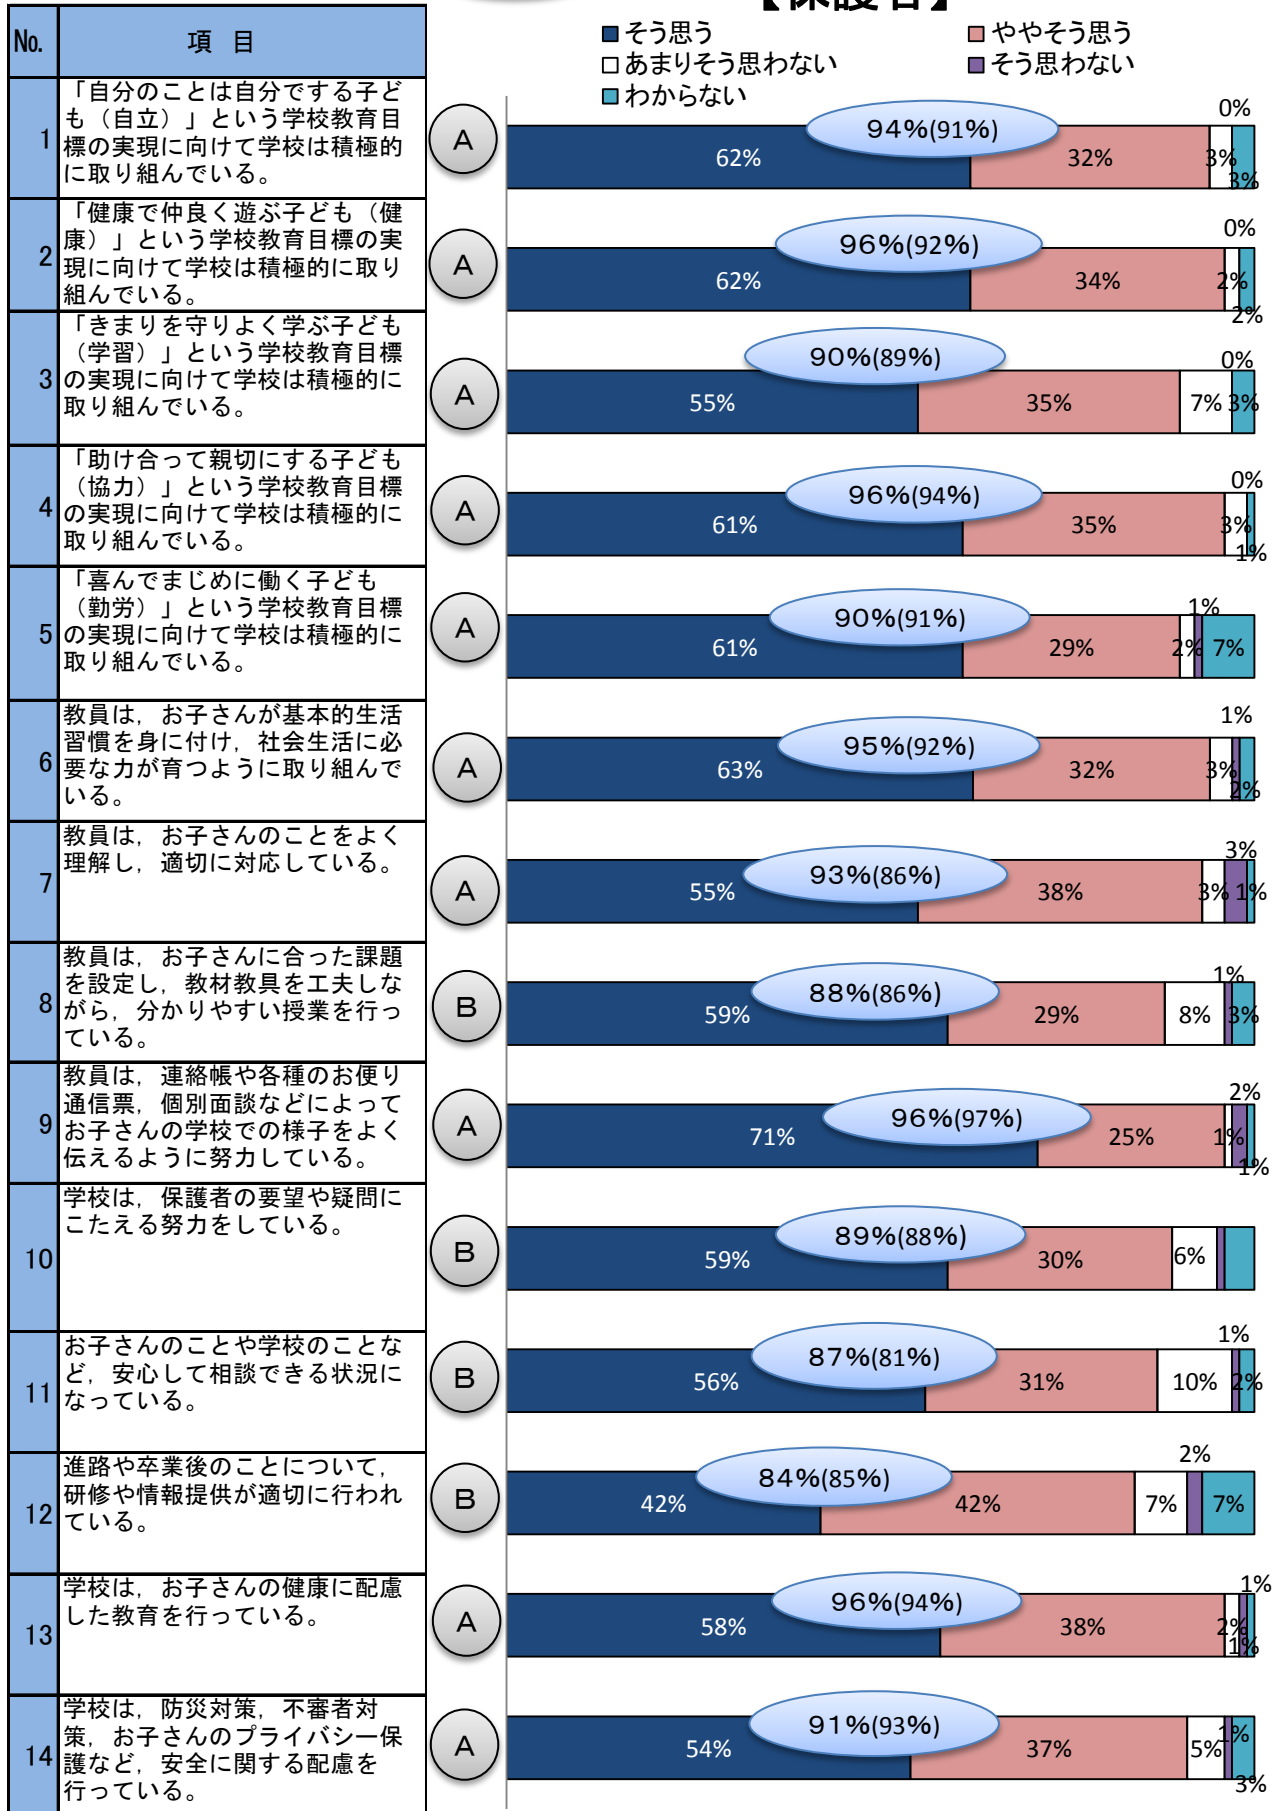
【保護者】

■そう思う ■ややそう思う □あまりそう思わない ■そう思わない ■わからない

| No. | 項 目 | |
|---|---|---|
| 1 | 「自分のことは自分でする子ども（自立）」という学校教育目標の実現に向けて学校は積極的に取り組んでいる。 | A |
| 2 | 「健康で仲良く遊ぶ子ども（健康）」という学校教育目標の実現に向けて学校は積極的に取り組んでいる。 | A |
| 3 | 「きまりを守りよく学ぶ子ども（学習）」という学校教育目標の実現に向けて学校は積極的に取り組んでいる。 | A |
| 4 | 「助け合って親切にする子ども（協力）」という学校教育目標の実現に向けて学校は積極的に取り組んでいる。 | A |
| 5 | 「喜んでまじめに働く子ども（勤労）」という学校教育目標の実現に向けて学校は積極的に取り組んでいる。 | A |
| 6 | 教員は，お子さんが基本的生活習慣を身に付け，社会生活に必要な力が育つように取り組んでいる。 | A |
| 7 | 教員は，お子さんのことをよく理解し，適切に対応している。 | A |
| 8 | 教員は，お子さんに合った課題を設定し，教材教具を工夫しながら，分かりやすい授業を行っている。 | B |
| 9 | 教員は，連絡帳や各種のお便り通信票，個別面談などによってお子さんの学校での様子をよく伝えるように努力している。 | A |
| 10 | 学校は，保護者の要望や疑問にこたえる努力をしている。 | B |
| 11 | お子さんのことや学校のことなど，安心して相談できる状況になっている。 | B |
| 12 | 進路や卒業後のことについて，研修や情報提供が適切に行われている。 | B |
| 13 | 学校は，お子さんの健康に配慮した教育を行っている。 | A |
| 14 | 学校は，防災対策，不審者対策，お子さんのプライバシー保護など，安全に関する配慮を行っている。 | A |

1: 94%(91%) 62% 32% 3% 0% 3%
2: 96%(92%) 62% 34% 2% 0% 2%
3: 90%(89%) 55% 35% 7% 0% 3%
4: 96%(94%) 61% 35% 3% 0% 1%
5: 90%(91%) 61% 29% 2% 1% 7%
6: 95%(92%) 63% 32% 3% 1% 2%
7: 93%(86%) 55% 38% 3% 3% 1%
8: 88%(86%) 59% 29% 8% 1% 3%
9: 96%(97%) 71% 25% 1% 2% 1%
10: 89%(88%) 59% 30% 6%
11: 87%(81%) 56% 31% 10% 1% 2%
12: 84%(85%) 42% 42% 7% 2% 7%
13: 96%(94%) 58% 38% 2% 1% 1%
14: 91%(93%) 54% 37% 5% 1% 3%